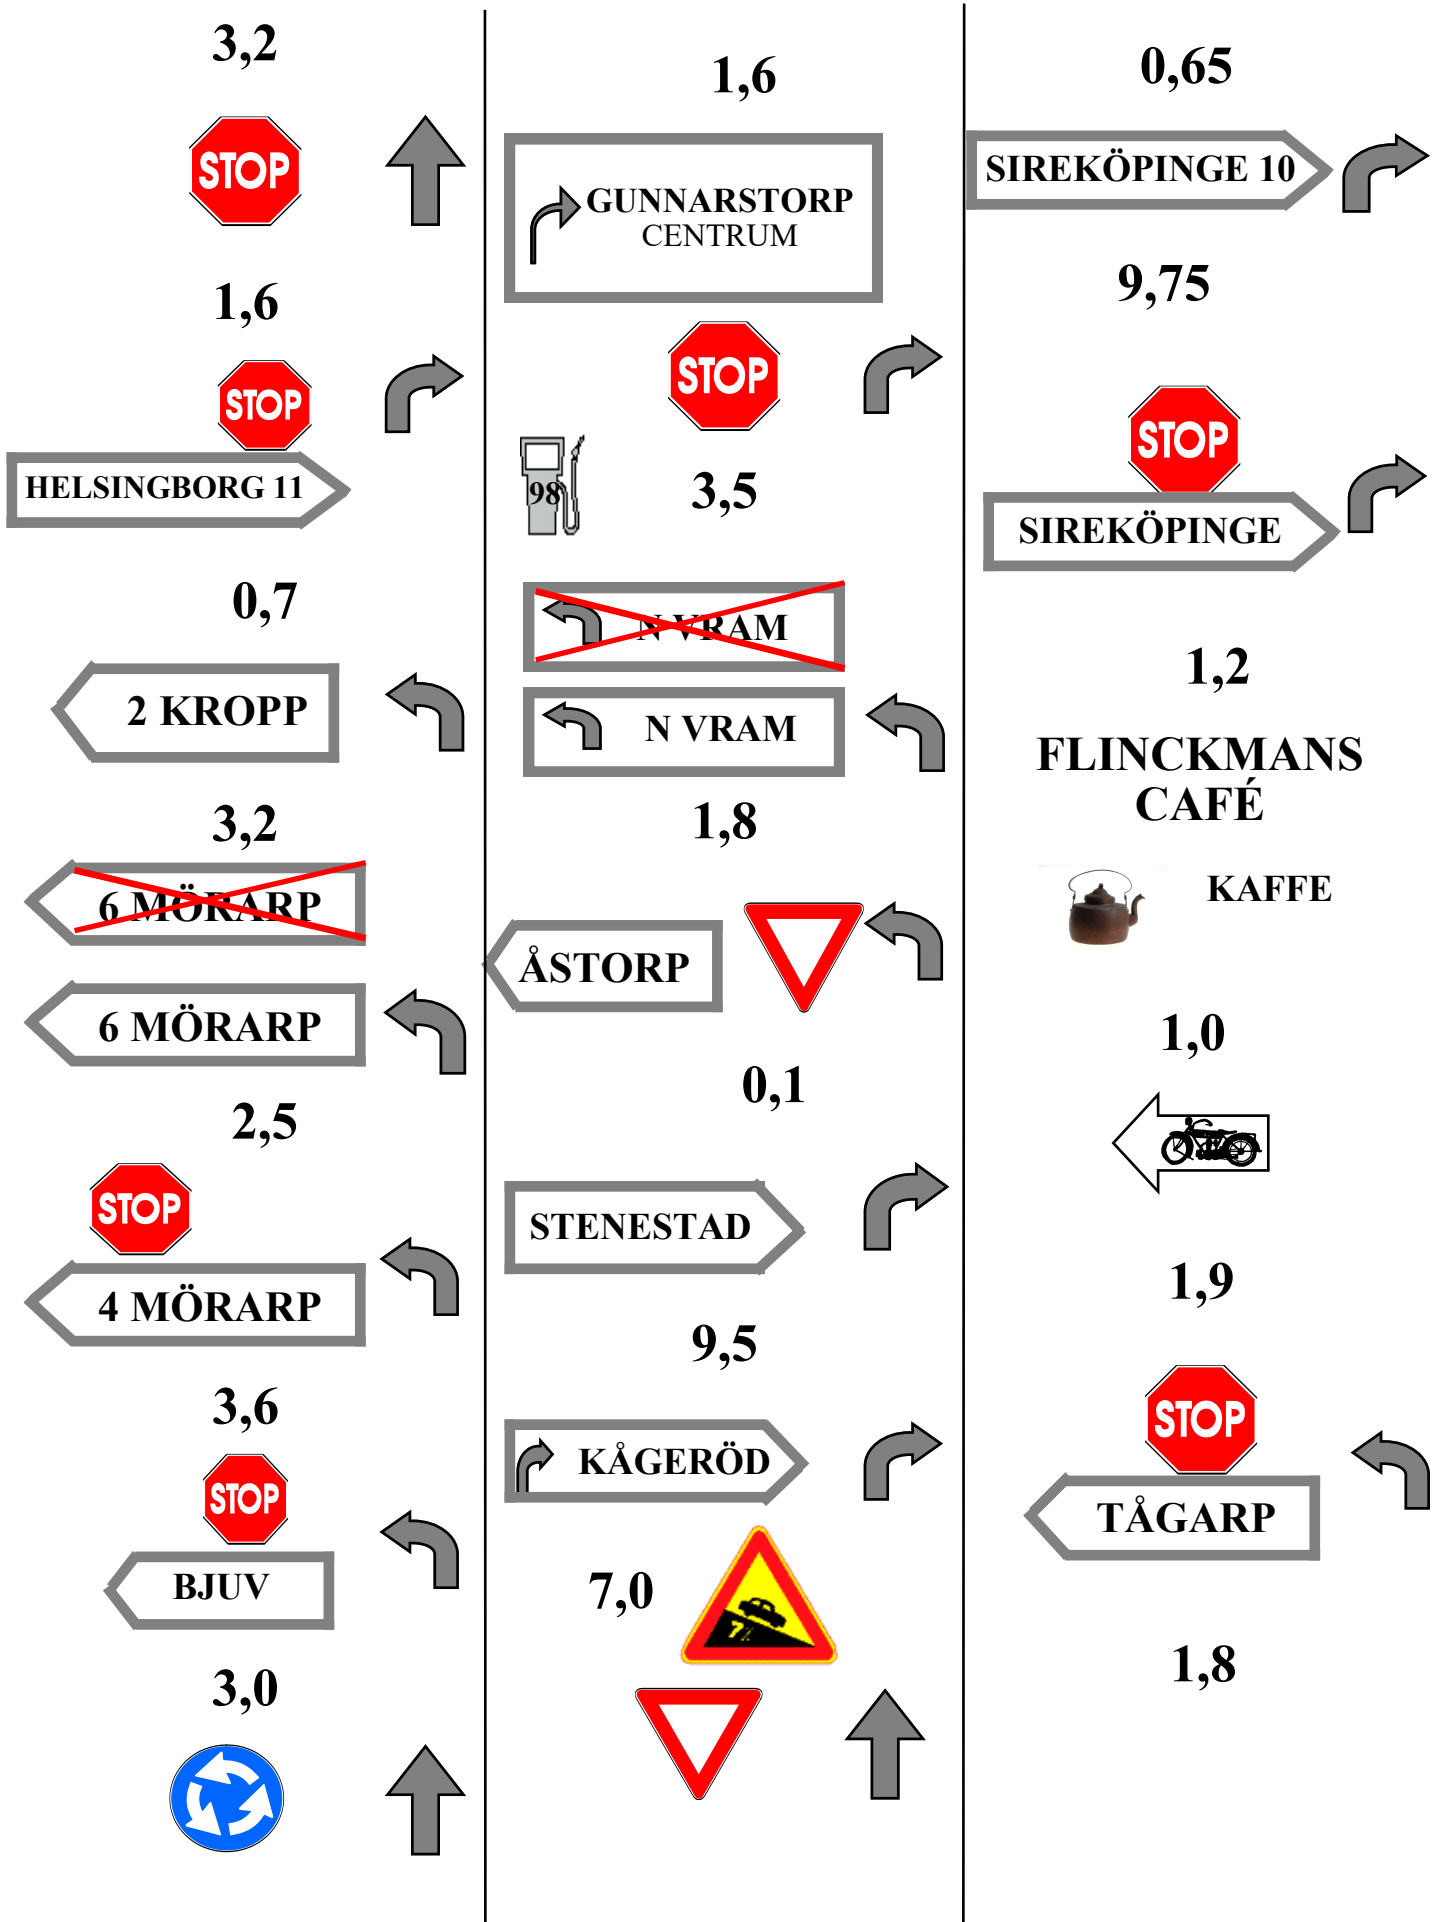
3,2

STOP

1,6

STOP

HELSINGBORG 11

0,7

2 KROPP

3,2

6 MÖRARP

6 MÖRARP

2,5

STOP

4 MÖRARP

3,6

STOP

BJUV

3,0

1,6

GUNNARSTORP
CENTRUM

STOP

98

3,5

N VRAM

N VRAM

1,8

ÅSTORP

0,1

STENESTAD

9,5

KÅGERÖD

7,0

7%

0,65

SIREKÖPINGE 10

9,75

STOP

SIREKÖPINGE

1,2

FLINCKMANS
CAFÉ

KAFFE

1,0

1,9

STOP

TÅGARP

1,8